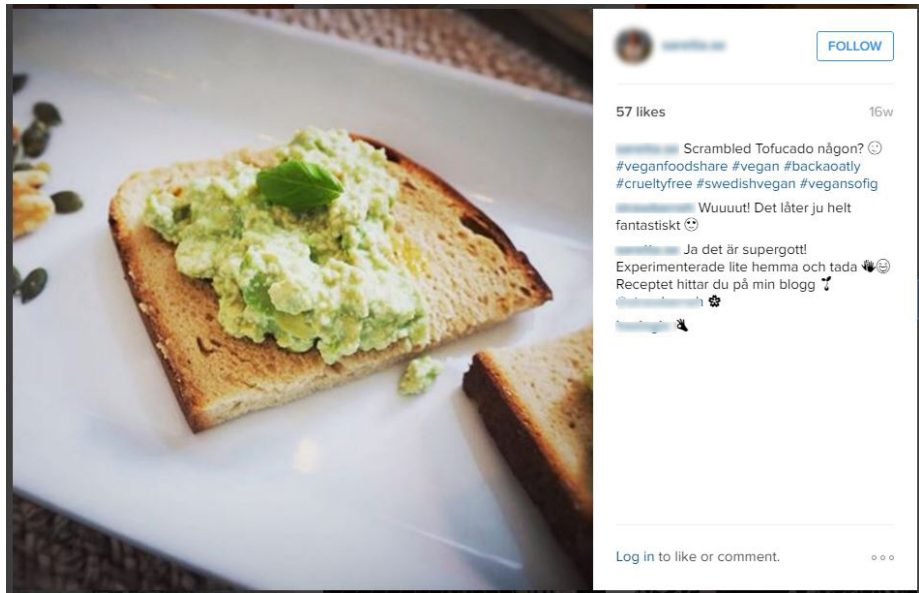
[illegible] FOLLOW

57 likes 16w

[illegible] Scrambled Tofucado någon? 😊 #veganfoodshare #vegan #backaoatly #crueltyfree #swedishvegan #vegansofig

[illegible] Wuuuut! Det låter ju helt fantastiskt 😍

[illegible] Ja det är supergott! Experimenterade lite hemma och tada 🙌😊 Receptet hittar du på min blogg 🌱 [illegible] 🌼

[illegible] 👌

Log in to like or comment. ○○○